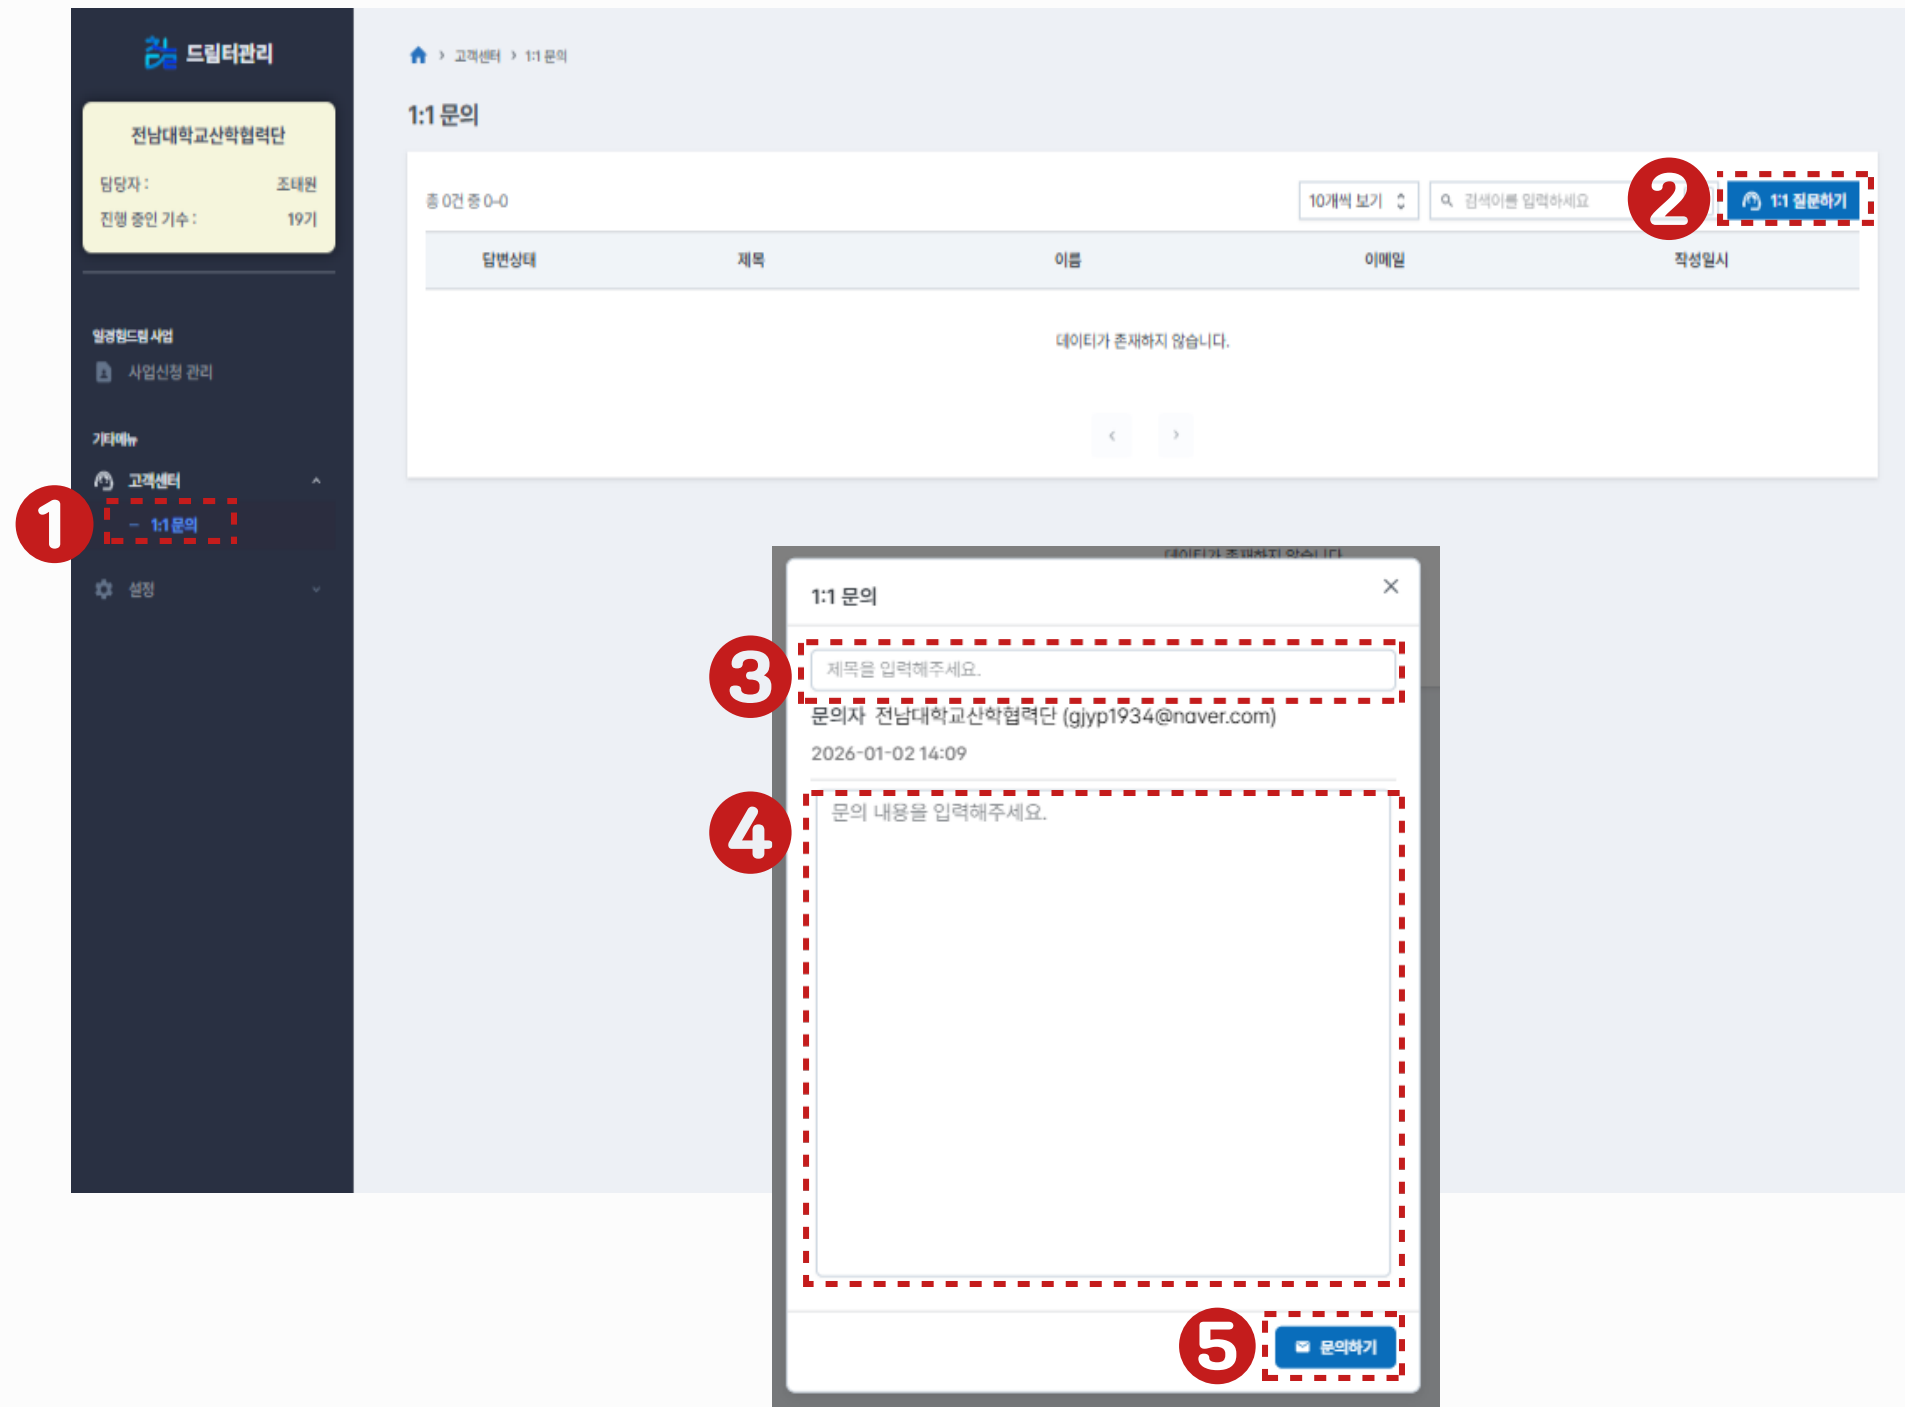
드림터관리

전남대학교산학협력단
담당자 : 조태원
진행 중인 기수 : 19기

일경험드림 사업
사업신청 관리

기타메뉴
고객센터
1
- 1:1 문의
설정

고객센터 › 1:1 문의

1:1 문의

총 0건 중 0-0
10개씩 보기
검색어를 입력하세요
2
1:1 질문하기

| 답변상태 | 제목 | 이름 | 이메일 | 작성일시 |
|---|---|---|---|---|
| 데이터가 존재하지 않습니다. | | | | |

1:1 문의
×
3
제목을 입력해주세요.
문의자 전남대학교산학협력단 (gjyp1934@naver.com)
2026-01-02 14:09
4
문의 내용을 입력해주세요.
5
문의하기